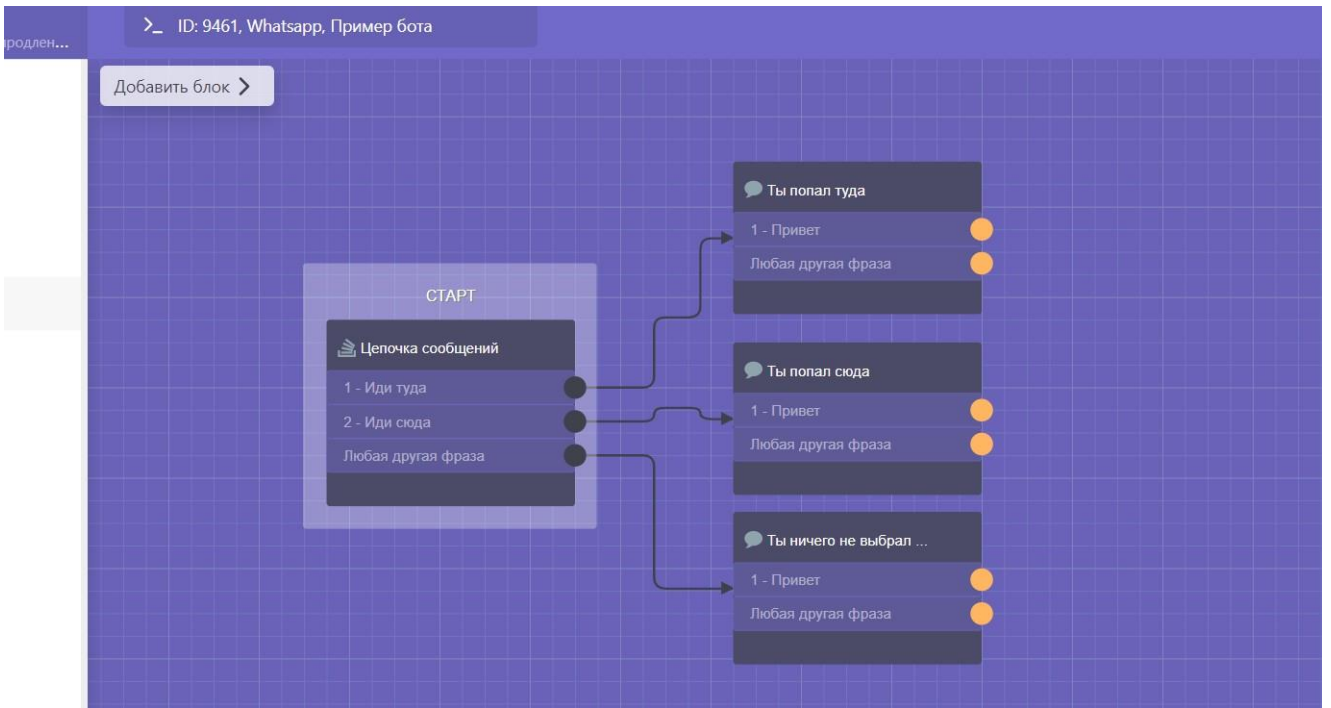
продлен...

>_ ID: 9461, Whatsapp, Пример бота

Добавить блок >

СТАРТ

Цепочка сообщений
1 - Иди туда
2 - Иди сюда
Любая другая фраза

Ты попал туда
1 - Привет
Любая другая фраза

Ты попал сюда
1 - Привет
Любая другая фраза

Ты ничего не выбрал ...
1 - Привет
Любая другая фраза